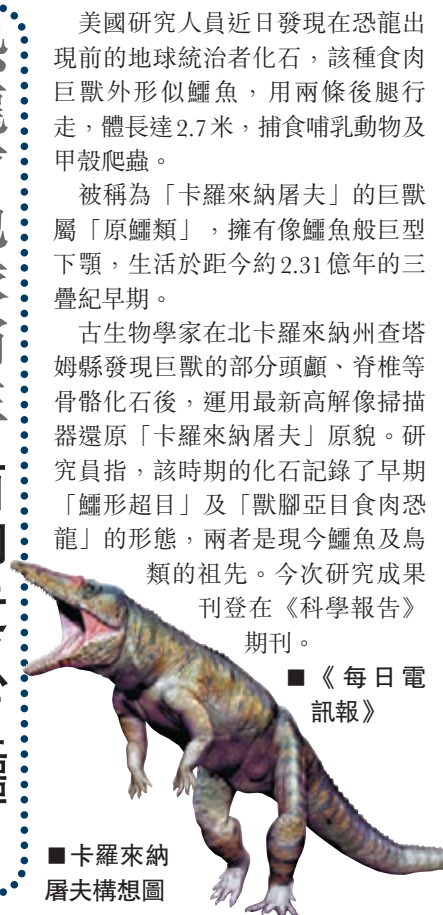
美國研究人員近日發現在恐龍出現前的地球統治者化石，該種食肉巨獸外形似鱷魚，用兩條後腿行走，體長達2.7米，捕食哺乳動物及甲殼爬蟲。

被稱為「卡羅來納屠夫」的巨獸屬「原鱷類」，擁有像鱷魚般巨型下顎，生活於距今約2.31億年的三疊紀早期。

古生物學家在北卡羅來納州查塔姆縣發現巨獸的部分頭顱、脊椎等骨骼化石後，運用最新高解像掃描器還原「卡羅來納屠夫」原貌。研究員指，該時期的化石記錄了早期「鱷形超目」及「獸腳亞目食肉恐龍」的形態，兩者是現今鱷魚及鳥類的祖先。今次研究成果刊登在《科學報告》期刊。

■《每日電訊報》

■卡羅來納屠夫構想圖